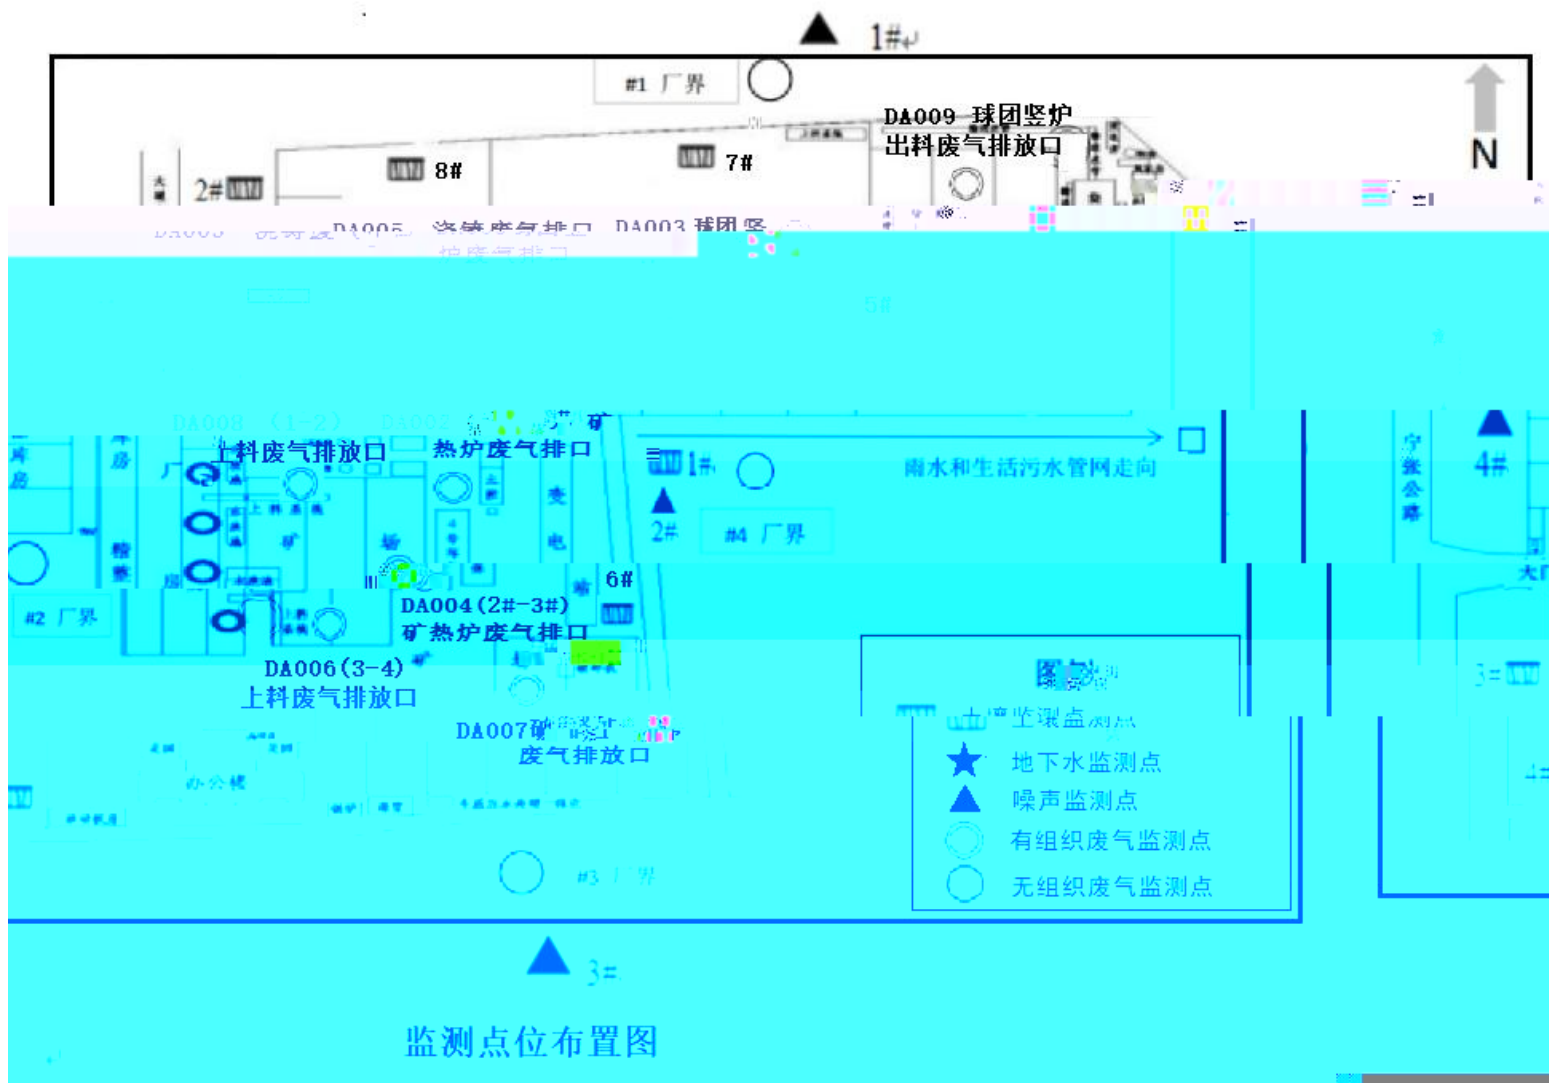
1#

#1 厂界

N

DA009 球团竖炉出料废气排放口

8#

7#

2#

DA005 DA003 球团竖

DA008 (1-2) 上料废气排放口

热炉废气排口

1#

雨水和生活污水管网走向

4#

2#

#4 厂界

#2 厂界

6#

DA004 (2#-3#) 矿热炉废气排口

DA006 (3-4) 上料废气排放口

DA007矿

废气排放口

图例

土壤监测点

地下水监测点

噪声监测点

有组织废气监测点

无组织废气监测点

#3 厂界

3#

监测点位布置图